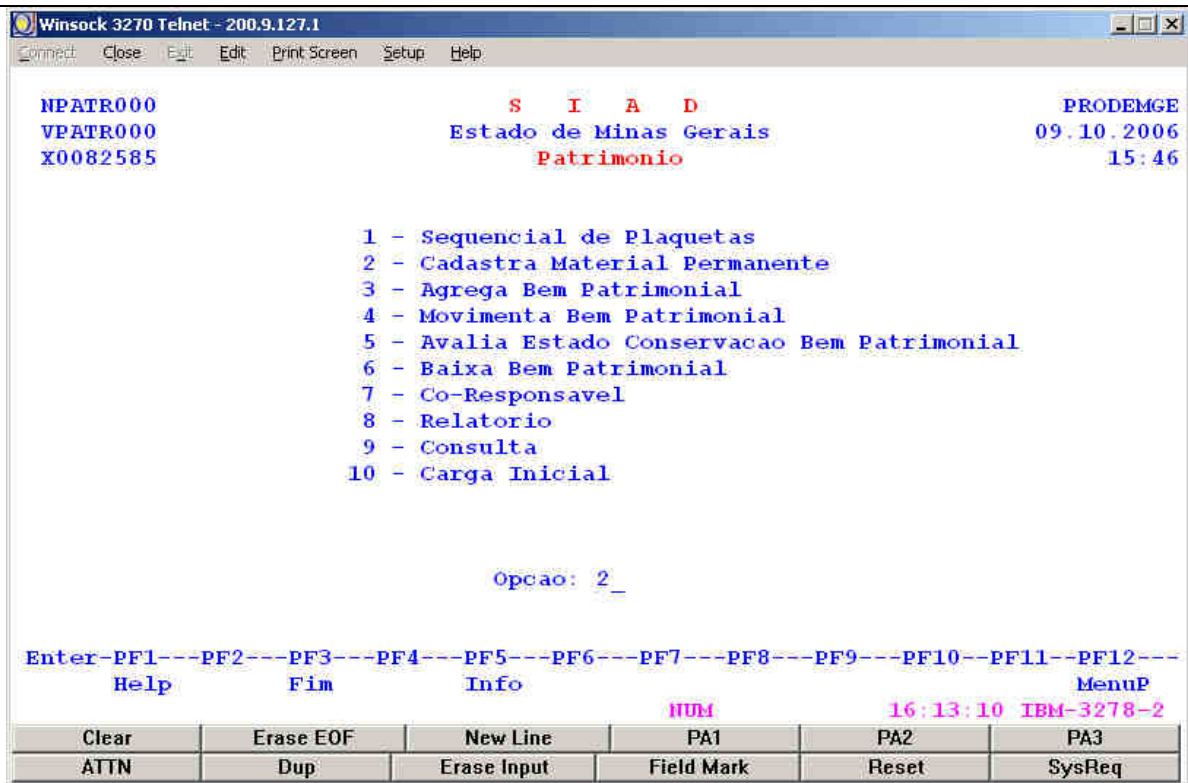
Winsock 3270 Telnet - 200.9.127.1

Connect Close Exit Edit Print Screen Setup Help

NPATR000 S I A D PRODEMGE
VPATR000 Estado de Minas Gerais 09.10.2006
X0082585 Patrimonio 15:46

1 - Sequencial de Plaquetas
2 - Cadastra Material Permanente
3 - Agrega Bem Patrimonial
4 - Movimenta Bem Patrimonial
5 - Avalia Estado Conservacao Bem Patrimonial
6 - Baixa Bem Patrimonial
7 - Co-Responsavel
8 - Relatorio
9 - Consulta
10 - Carga Inicial

Opcao: 2_

Enter-PF1---PF2---PF3---PF4---PF5---PF6---PF7---PF8---PF9---PF10--PF11--PF12---
Help Fim Info MenuP

NUM 16:13:10 IBM-3278-2

| Clear | Erase EOF | New Line | PA1 | PA2 | PA3 |
|---|---|---|---|---|---|
| ATTN | Dup | Erase Input | Field Mark | Reset | SysReq |